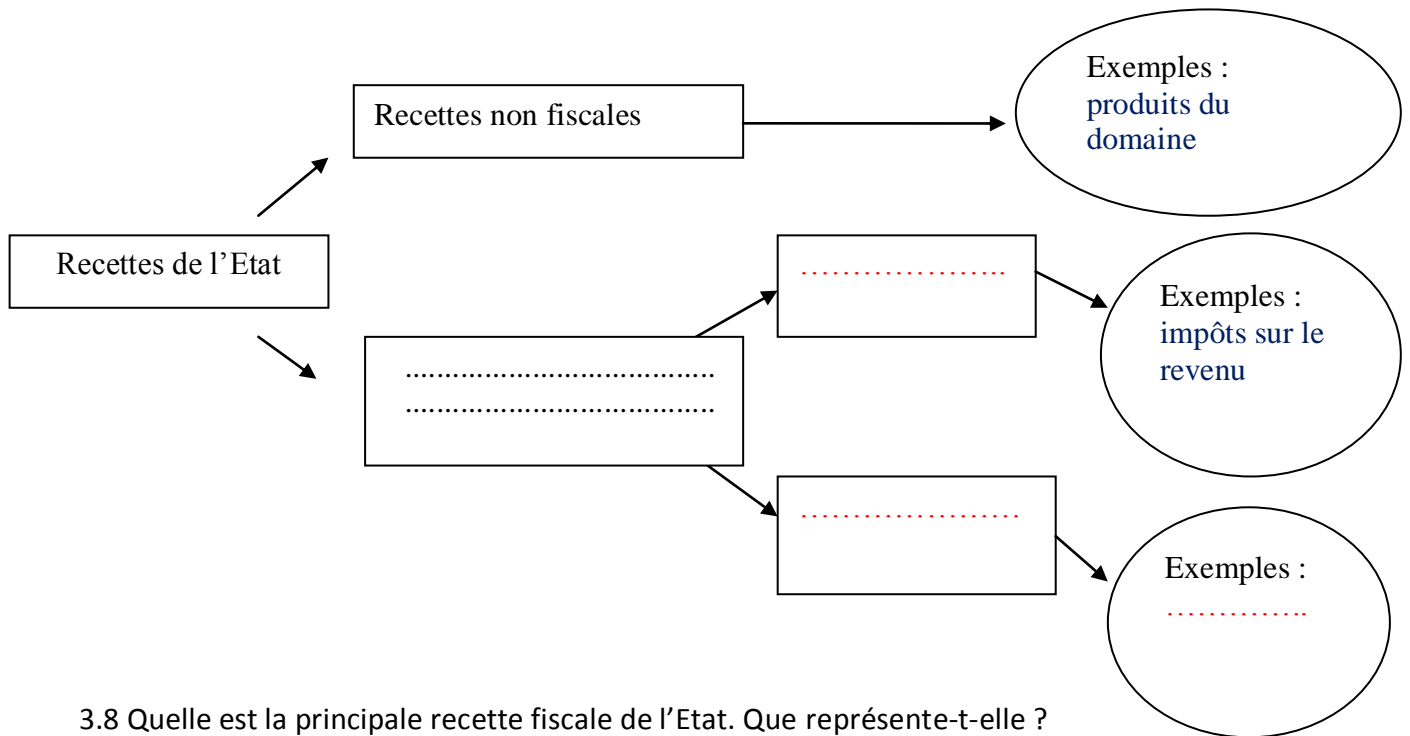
Recettes non fiscales

Exemples : produits du domaine

Recettes de l’Etat

…………………

Exemples : impôts sur le revenu

………………………………
………………………………

…………………

Exemples : …………..

3.8 Quelle est la principale recette fiscale de l’Etat. Que représente-t-elle ?